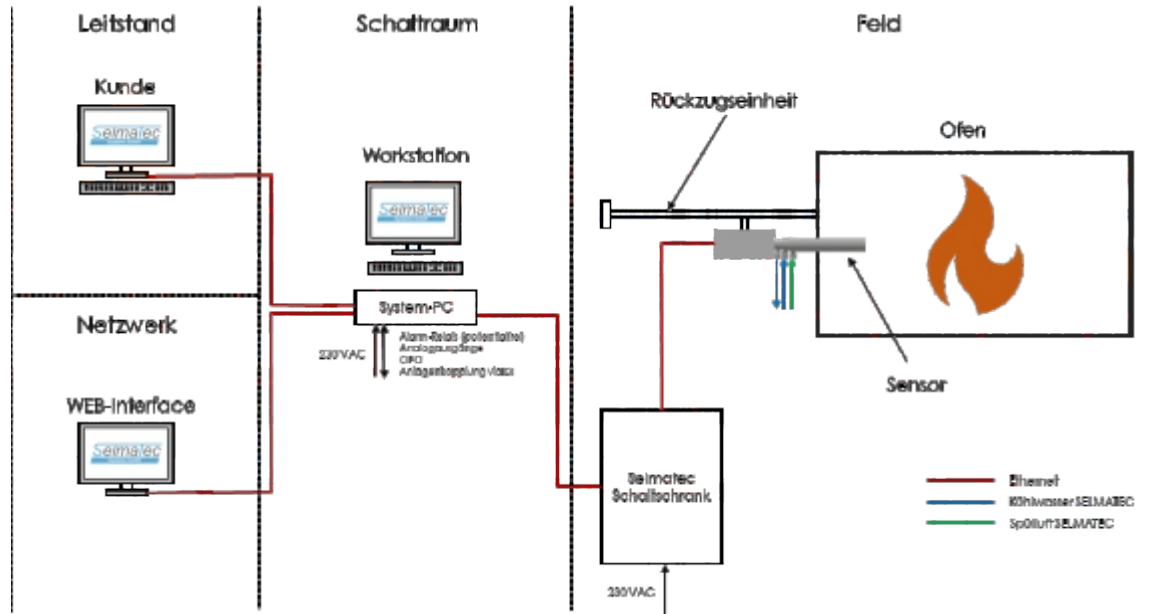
Leitstand

Schaltraum

Feld

Kunde

Selmatec

Workstation

Selmatec

Rückzugseinheit

Ofen

Netzwerk

System-PC

Alarm-Relais (potentialfrei)
Analogausgänge
OPC
Anlagenkopplung via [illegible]

230VAC

Sensor

WEB-Interface

Selmatec

Selmatec
Schaltschrank

Ethernet
Kühlwasser SELMATEC
Spülluft SELMATEC

230VAC